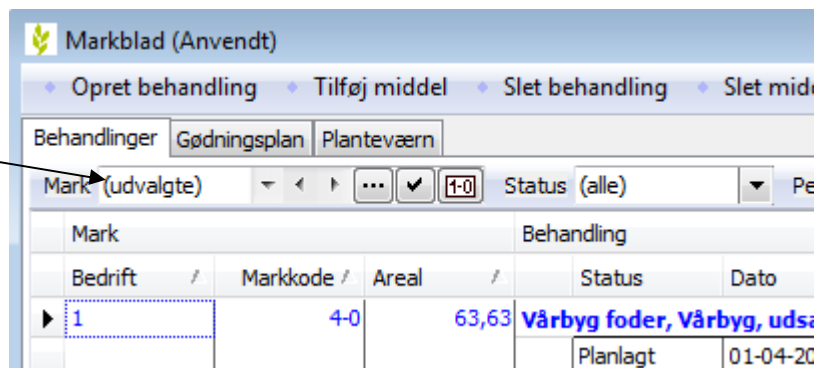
Markblad (Anvendt)

Opret behandling · Tilføj middel · Slet behandling · Slet midd

Behandlinger | Gødningsplan | Planteværn

Mark (udvalgte) ... ✔ 1-0 Status (alle) Pe

| Mark | | | Behandling | |
|---|---|---|---|---|
| Bedrift | Markkode | Areal | Status | Dato |
| 1 | 4-0 | 63,63 | Vårbyg foder, Vårbyg, udsa | |
| | | | Planlagt | 01-04-20 |